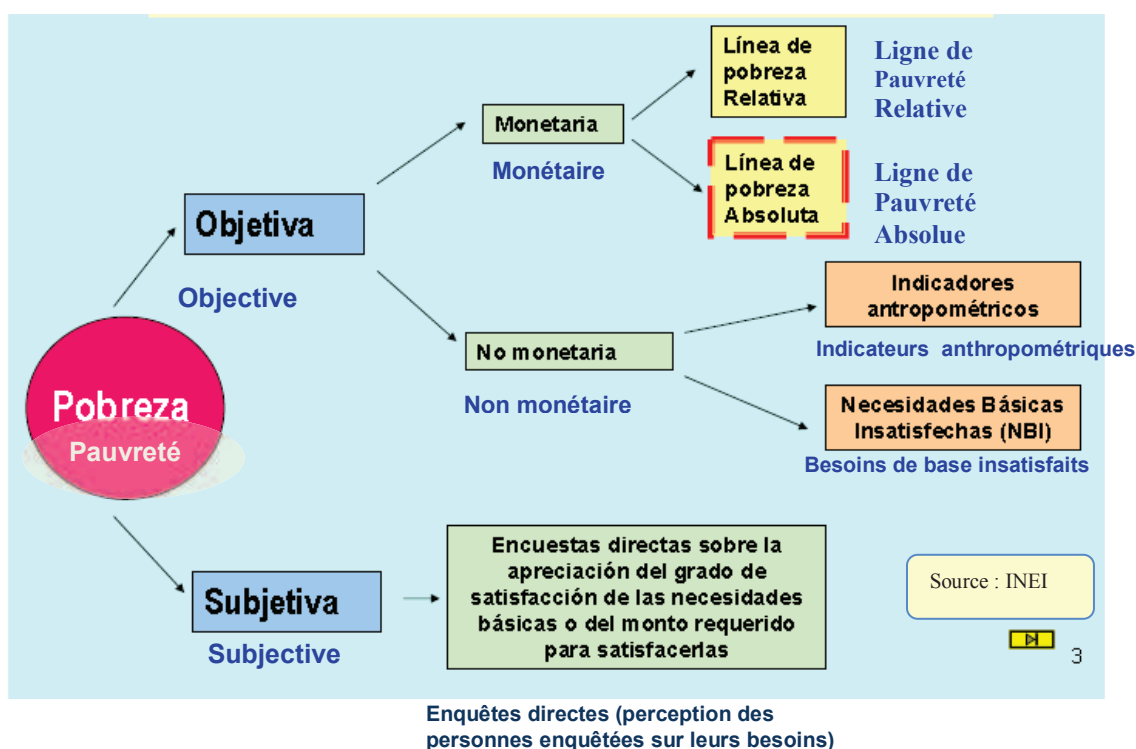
Pobreza
Pauvreté

Objetiva
Objective

Monetaria
Monétaire

Línea de pobreza Relativa
Ligne de Pauvreté Relative

Línea de pobreza Absoluta
Ligne de Pauvreté Absolue

No monetaria
Non monétaire

Indicadores antropométricos
Indicateurs anthropométriques

Necesidades Básicas Insatisfechas (NBI)
Besoins de base insatisfaits

Subjetiva
Subjective

Encuestas directas sobre la apreciación del grado de satisfacción de las necesidades básicas o del monto requerido para satisfacerlas

Source : INEI

3

Enquêtes directes (perception des personnes enquêtées sur leurs besoins)